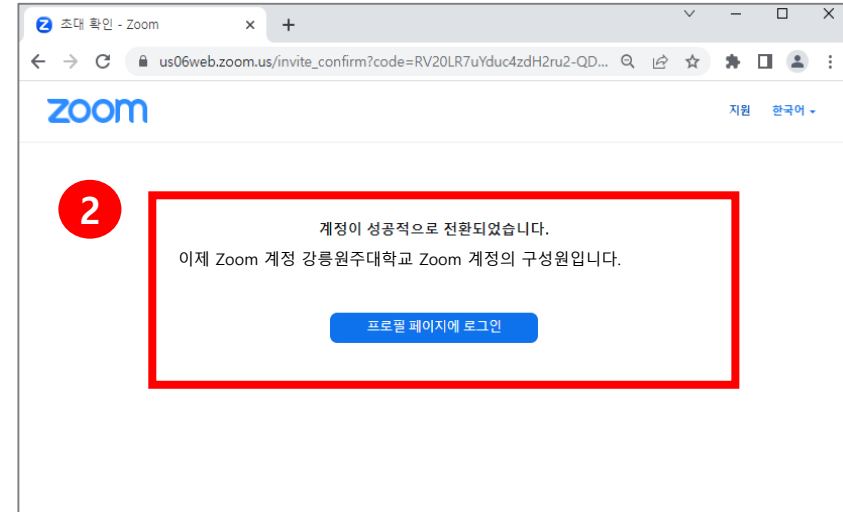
초대 확인 - Zoom ×
+

us06web.zoom.us/invite_confirm?code=RV20LR7uYduc4zdH2ru2-QD...

zoom
지원 한국어

2

계정이 성공적으로 전환되었습니다.

이제 Zoom 계정 강릉원주대학교 Zoom 계정의 구성원입니다.

프로필 페이지에 로그인